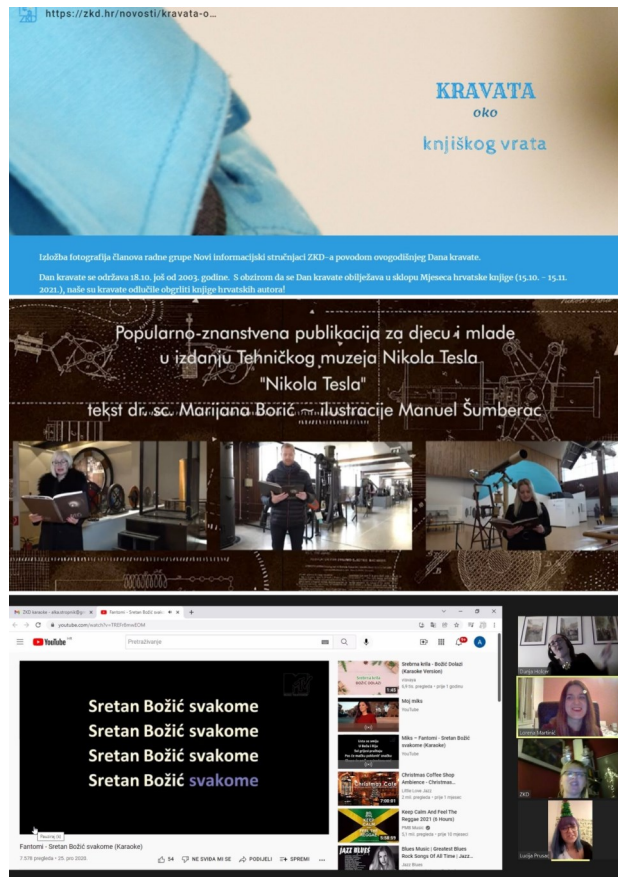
https://zkd.hr/novosti/kravata-o...

KRAVATA
oko
knjiškog vrata

Izložba fotografija članova radne grupe Novi informacijski stručnjaci ZKD-a povodom ovogodišnjeg Dana kravate.

Dan kravate se održava 18.10. još od 2003. godine. S obzirom da se Dan kravate obilježava u sklopu Mjeseca hrvatske knjige (15.10. - 15.11. 2021.), naše su kravate odlučile obgrliti knjige hrvatskih autora!

Popularno-znanstvena publikacija za djecu i mlade
u izdanju Tehničkog muzeja Nikola Tesla
"Nikola Tesla"
tekst dr. sc. Marijana Borić ... ilustracije Manuel Šumberac

YouTube
Pretraživanje

Sretan Božić svakome
Sretan Božić svakome
Sretan Božić svakome
Sretan Božić svakome

Fantomi - Sretan Božić svakome (Karaoke)
7.578 pregleda • 25. pro 2020.
54 NE SVIĐA MI SE PODIJELI SPREMI

Srebrna krila - Božić Dolazi (Karaoke Version)
Moj miks
Miks – Fantomi - Sretan Božić svakome (Karaoke)
Christmas Coffee Shop Ambience - Christmas...
Keep Calm And Feel The Reggae 2021 (6 Hours)
Blues Music | Greatest Blues Rock Songs Of All Time | Jazz...

Dunja Holcer
Lorena Martinić
ZKD
Lucija Prusac